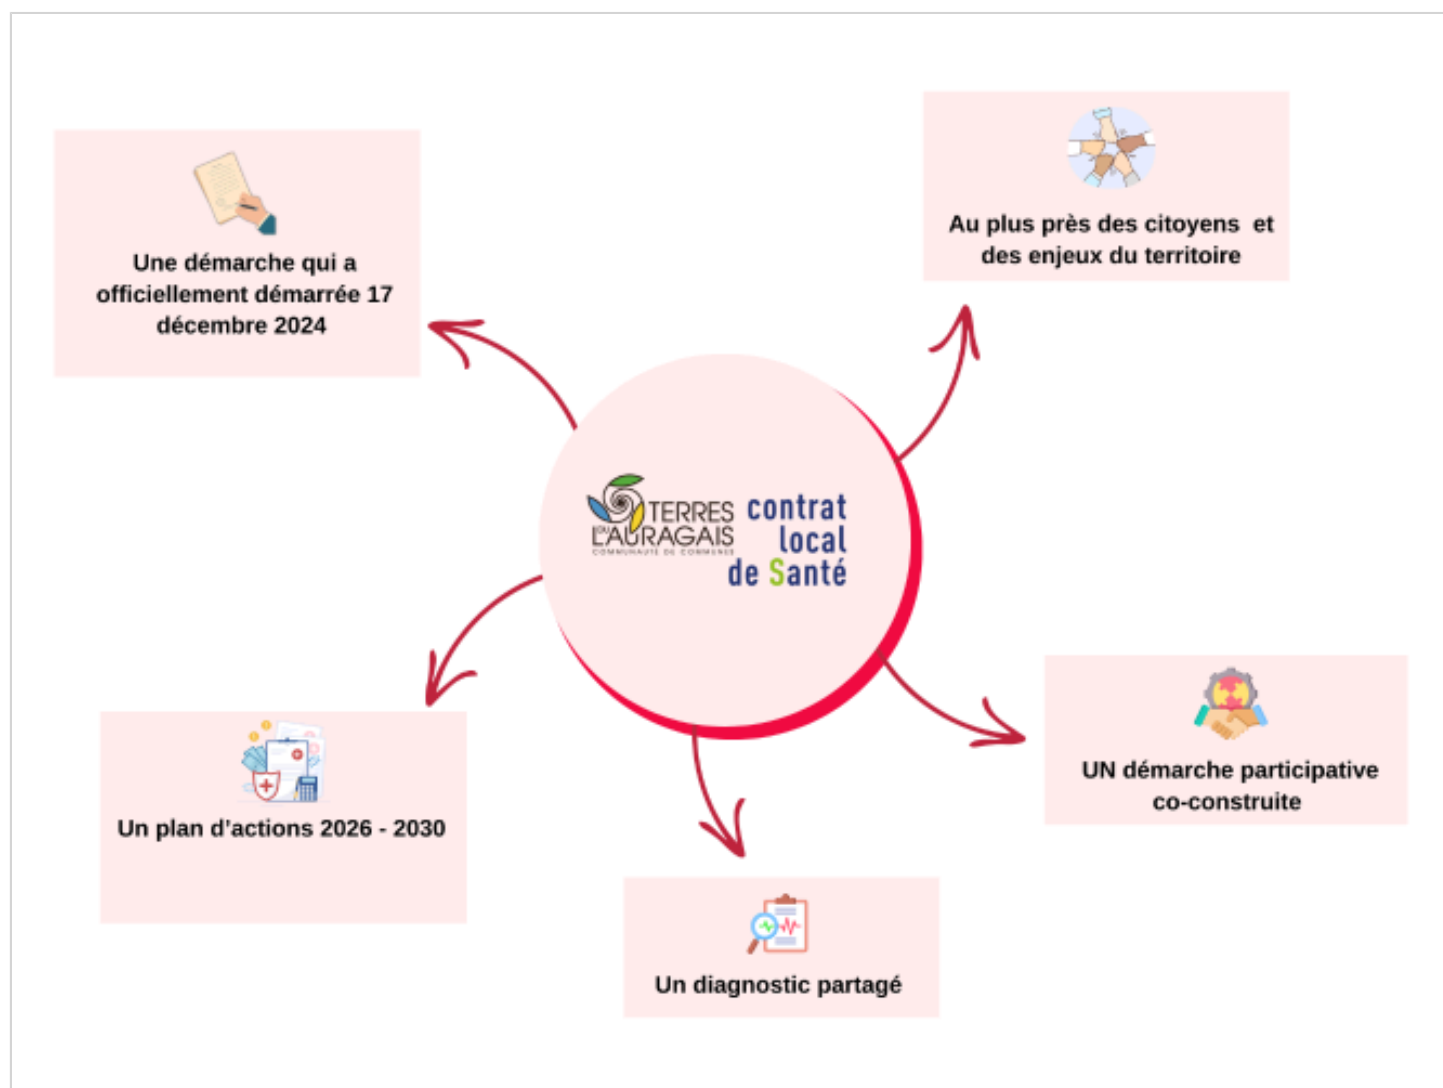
Une démarche qui a officiellement démarrée 17 décembre 2024

Au plus près des citoyens et des enjeux du territoire

TERRES DU LAURAGAIS
COMMUNAUTÉ DE COMMUNES

contrat local de Santé

UN démarche participative co-construite

Un plan d'actions 2026 - 2030

Un diagnostic partagé